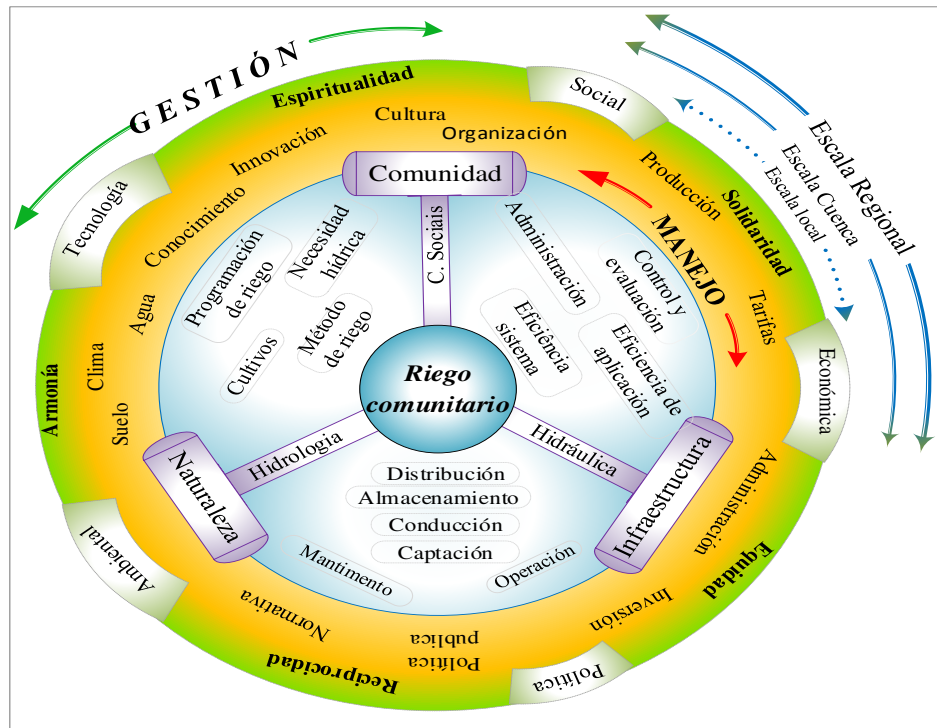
GESTIÓN

Escala Regional
Escala Cuenca
Escala local

Espiritualidad
Cultura
Organización
Innovación
Social
Tecnología
Conocimiento
Producción
Solidaridad
MANEJO
Tarifas
Económica
Agua
Clima
Armonía
Suelo
Comunidad
C. Sociais
Administración
Control y evaluación
Programación de riego
Necesidad hídrica
Eficiência sistema
Eficiencia de aplicación
Método de riego
Cultivos
Riego comunitario
Hidrologia
Hidráulica
Naturaleza
Infraestructura
Distribución
Almacenamiento
Conducción
Captación
Mantimento
Operación
Ambiental
Administración
Equidad
Inversión
Normativa
Política publica
Reciprocidad
Política